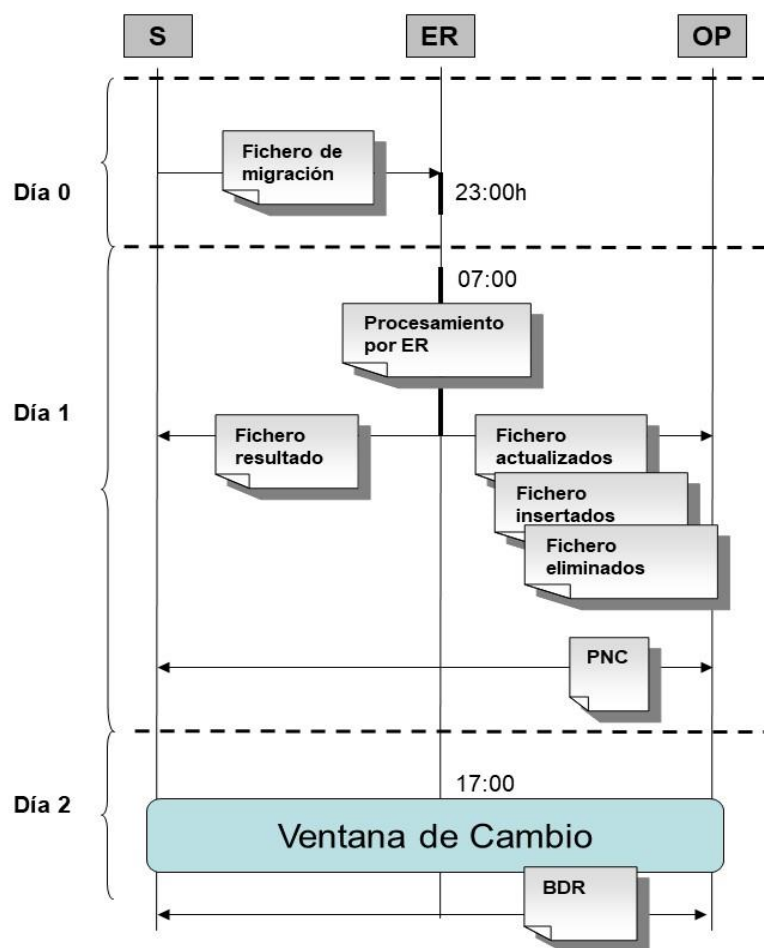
S

ER

OP

Día 0

Fichero de migración

23:00h

Día 1

07:00

Procesamiento por ER

Fichero resultado

Fichero actualizados

Fichero insertados

Fichero eliminados

PNC

Día 2

17:00

Ventana de Cambio

BDR